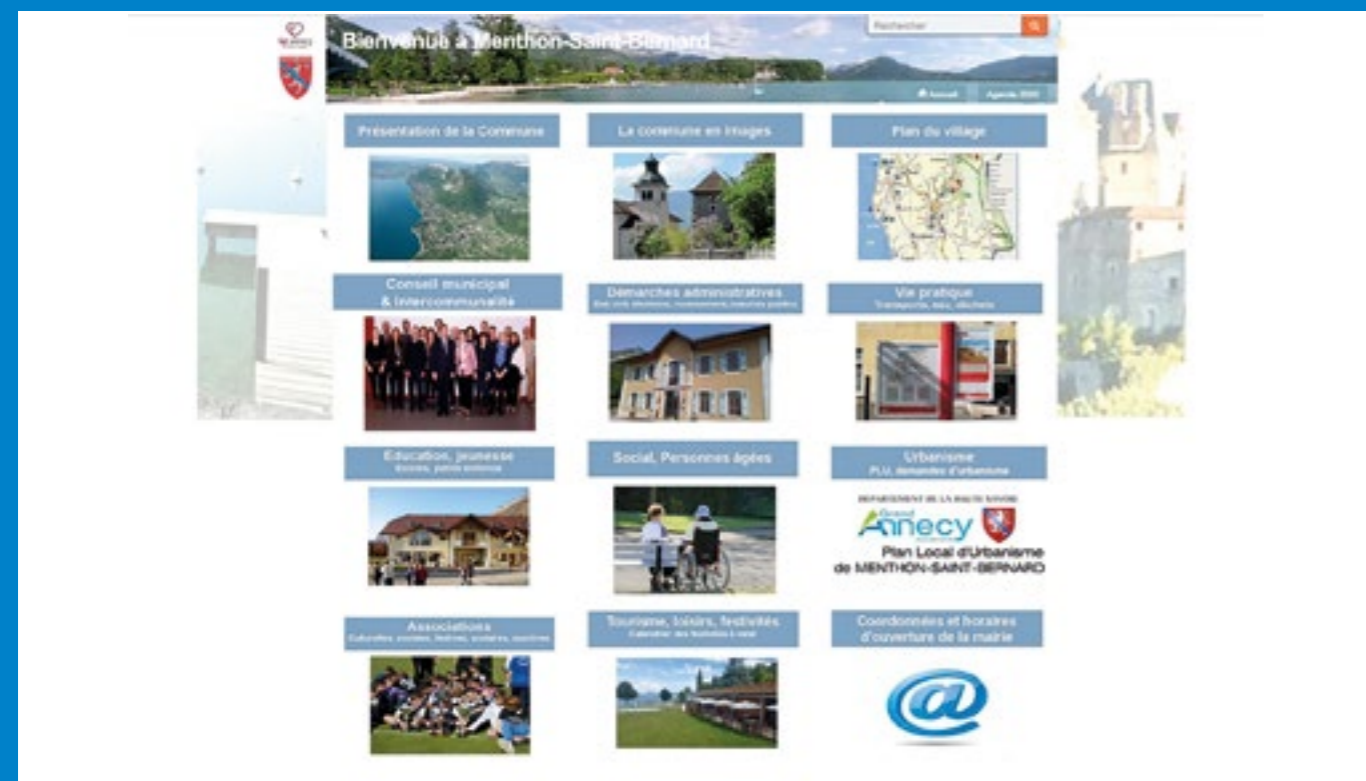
Bienvenue à Menthon-Saint-Bernard

Rechercher

Accueil

Agenda 2020

Présentation de la Commune

La commune en images

Plan du village

Conseil municipal & Intercommunalité

Démarches administratives
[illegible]

Vie pratique
Transports, eau, déchets

Education, jeunesse
Ecoles, petite enfance

Social, Personnes âgées

Urbanisme
P.L.U, demandes d'urbanisme

DEPARTEMENT DE LA HAUTE SAVOIE

Grand Annecy

Plan Local d'Urbanisme de MENTHON-SAINT-BERNARD

Associations
Culturelles, sociales, festives, scolaires, sportives

Tourisme, loisirs, festivités
Calendrier des festivités à venir

Coordonnées et horaires d'ouverture de la mairie